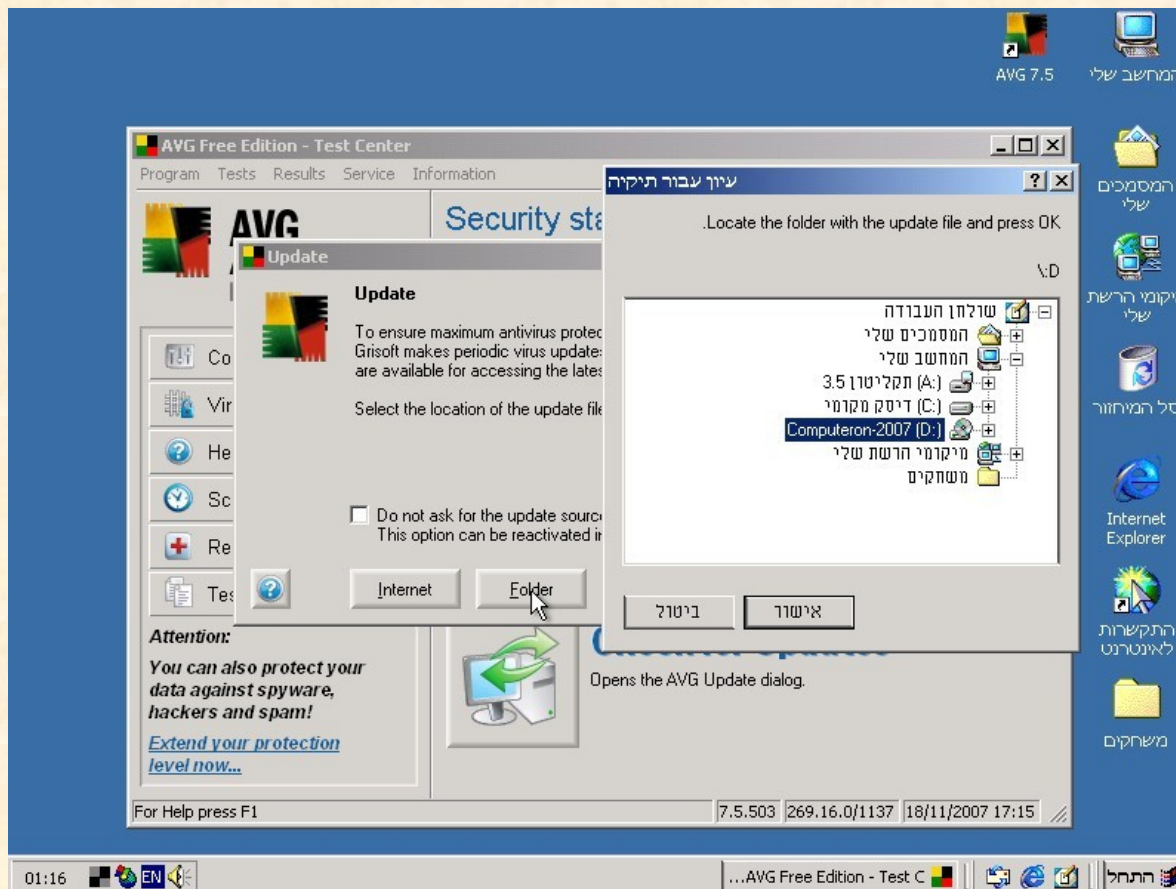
AVG 7.5
המחשב שלי
המסמכים שלי
מיקומי הרשת שלי
סל המיחזור
Internet Explorer
התקשרות לאינטרנט
משחקים

AVG Free Edition - Test Center
Program Tests Results Service Information
AVG
Security sta
Co
Vir
He
Sc
Re
Tes
Attention:
You can also protect your data against spyware, hackers and spam!
Extend your protection level now...
Opens the AVG Update dialog.
For Help press F1
7.5.503 | 269.16.0/1137 | 18/11/2007 17:15

Update
Update
To ensure maximum antivirus protec
Grisoft makes periodic virus update
are available for accessing the lates
Select the location of the update file
Do not ask for the update source
This option can be reactivated i
Internet
Folder

עיון עבור תיקיה
.Locate the folder with the update file and press OK
\:D
שולחן העבודה
המסמכים שלי
המחשב שלי
תקליטון (:A) 3.5
דיסק מקומי (:C)
Computeron-2007 (D:)
מיקומי הרשת שלי
משחקים
אישור
ביטול

01:16 EN
...AVG Free Edition - Test C
התחל